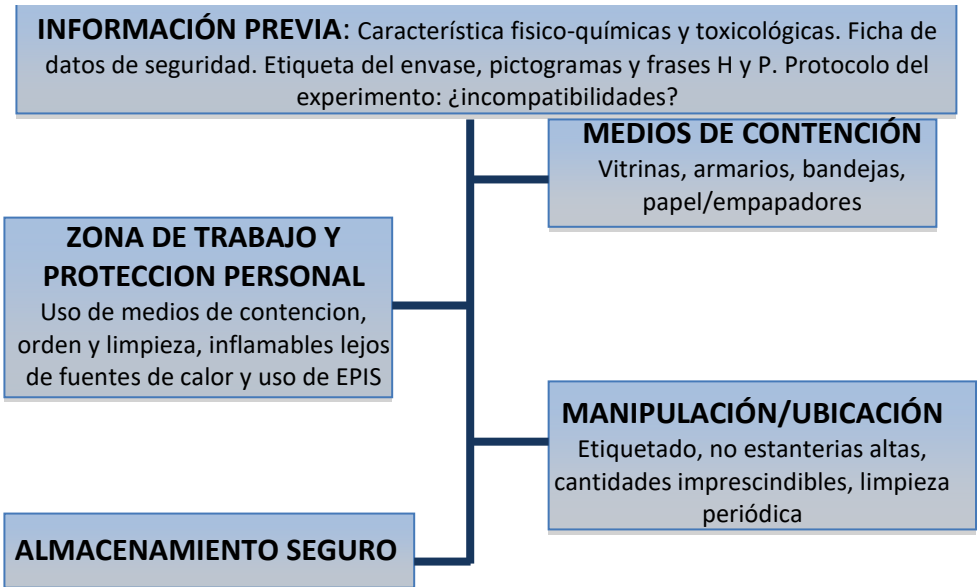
**INFORMACIÓN PREVIA**: Característica fisico-químicas y toxicológicas. Ficha de datos de seguridad. Etiqueta del envase, pictogramas y frases H y P. Protocolo del experimento: ¿incompatibilidades?

**MEDIOS DE CONTENCIÓN**
Vitrinas, armarios, bandejas, papel/empapadores

**ZONA DE TRABAJO Y PROTECCION PERSONAL**
Uso de medios de contencion, orden y limpieza, inflamables lejos de fuentes de calor y uso de EPIS

**MANIPULACIÓN/UBICACIÓN**
Etiquetado, no estanterias altas, cantidades imprescindibles, limpieza periódica

**ALMACENAMIENTO SEGURO**